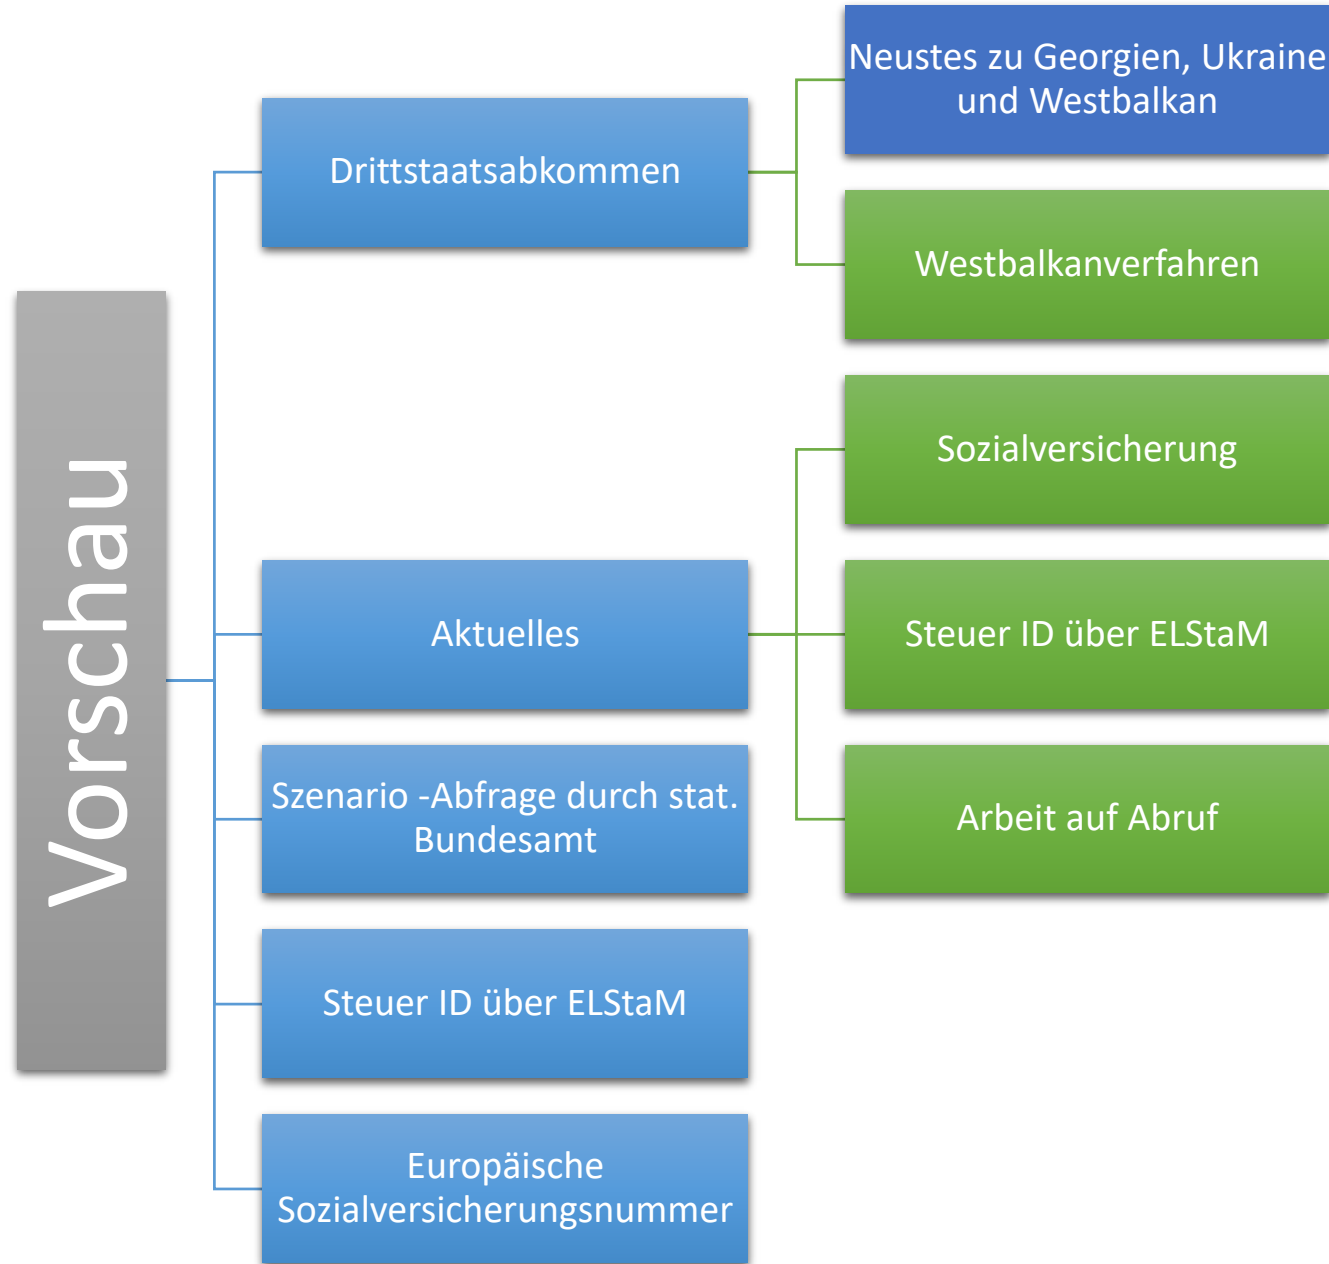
Vorschau

Drittstaatsabkommen

Neustes zu Georgien, Ukraine und Westbalkan

Westbalkanverfahren

Aktuelles

Sozialversicherung

Steuer ID über ELStaM

Arbeit auf Abruf

Szenario -Abfrage durch stat. Bundesamt

Steuer ID über ELStaM

Europäische Sozialversicherungsnummer